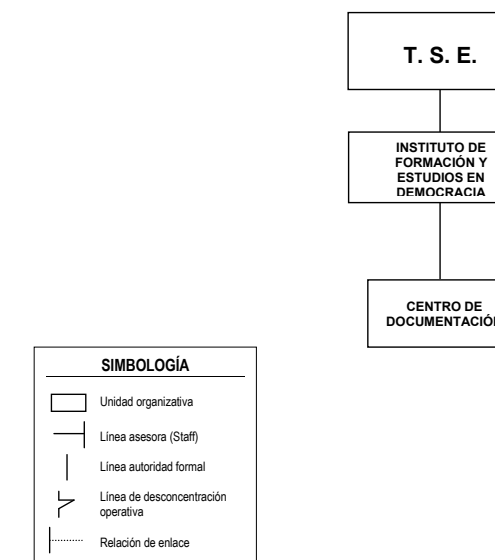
T. S. E.

INSTITUTO DE FORMACIÓN Y ESTUDIOS EN DEMOCRACIA

CENTRO DE DOCUMENTACIÓN

SIMBOLOGÍA

Unidad organizativa

Línea asesora (Staff)

Línea autoridad formal

Línea de desconcentración operativa

Relación de enlace